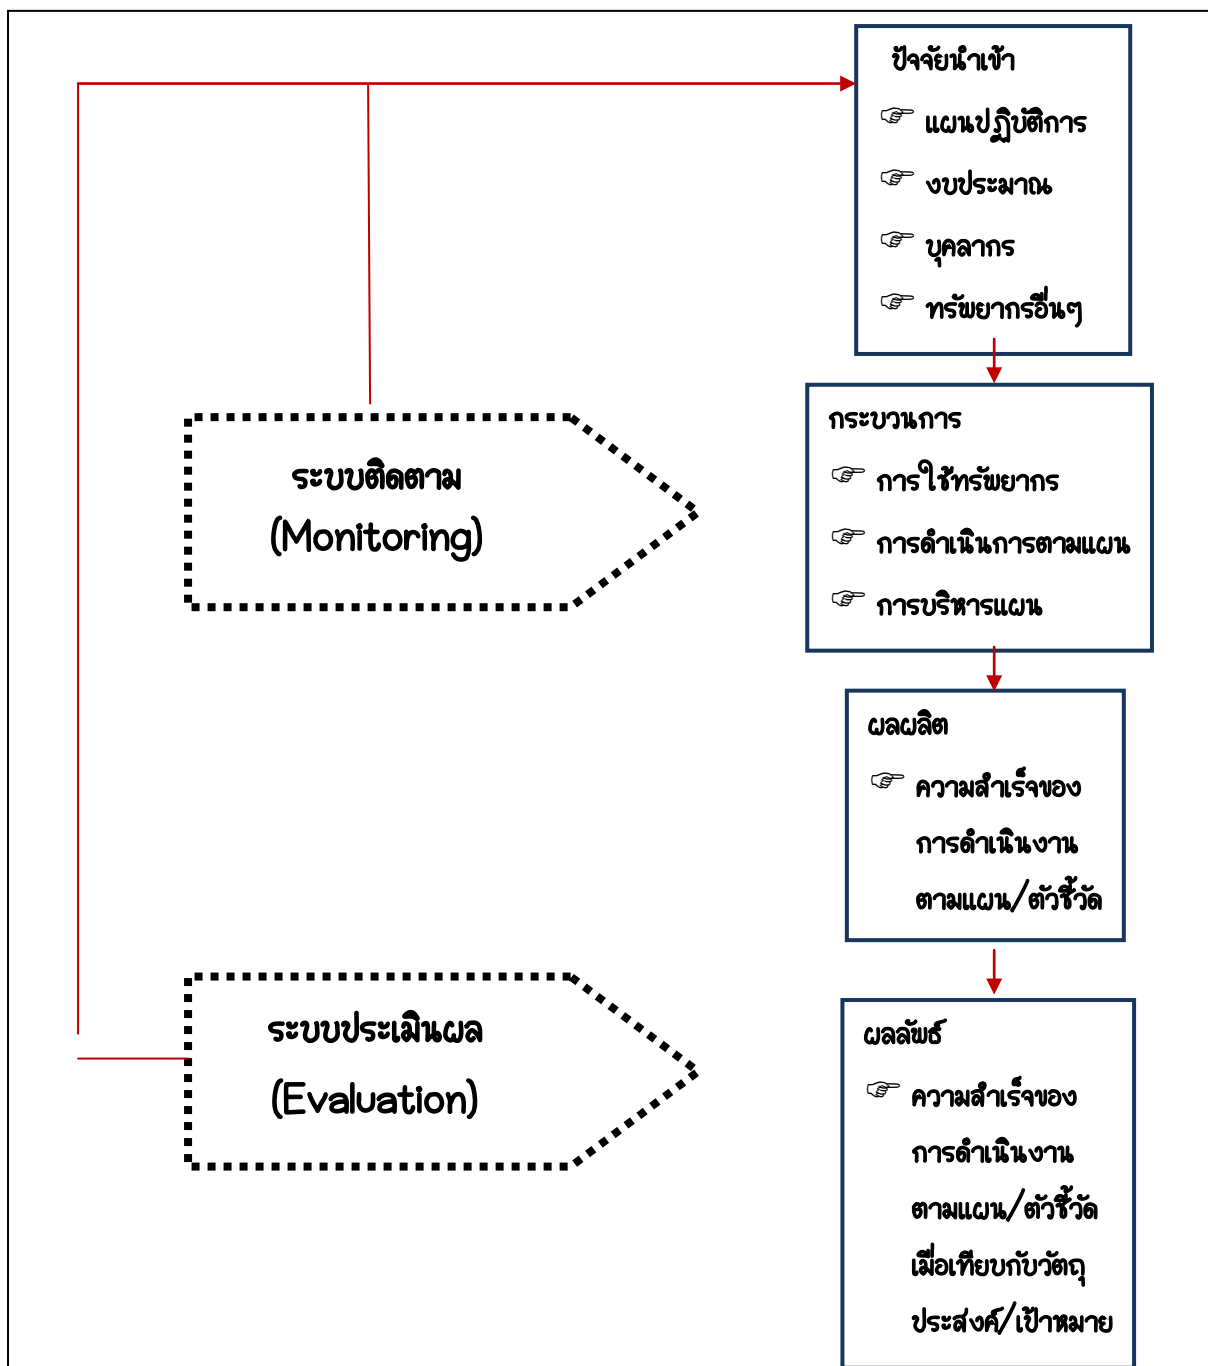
ปัจจัยนำเข้า

☞ แผนปฏิบัติการ

☞ งบประมาณ

☞ บุคลากร

☞ ทรัพยากรอื่นๆ

ระบบติดตาม (Monitoring)

กระบวนการ

☞ การใช้ทรัพยากร

☞ การดำเนินการตามแผน

☞ การบริหารแผน

ผลผลิต

☞ ความสำเร็จของการดำเนินงานตามแผน/ตัวชี้วัด

ระบบประเมินผล (Evaluation)

ผลลัพธ์

☞ ความสำเร็จของการดำเนินงานตามแผน/ตัวชี้วัดเมื่อเทียบกับวัตถุประสงค์/เป้าหมาย